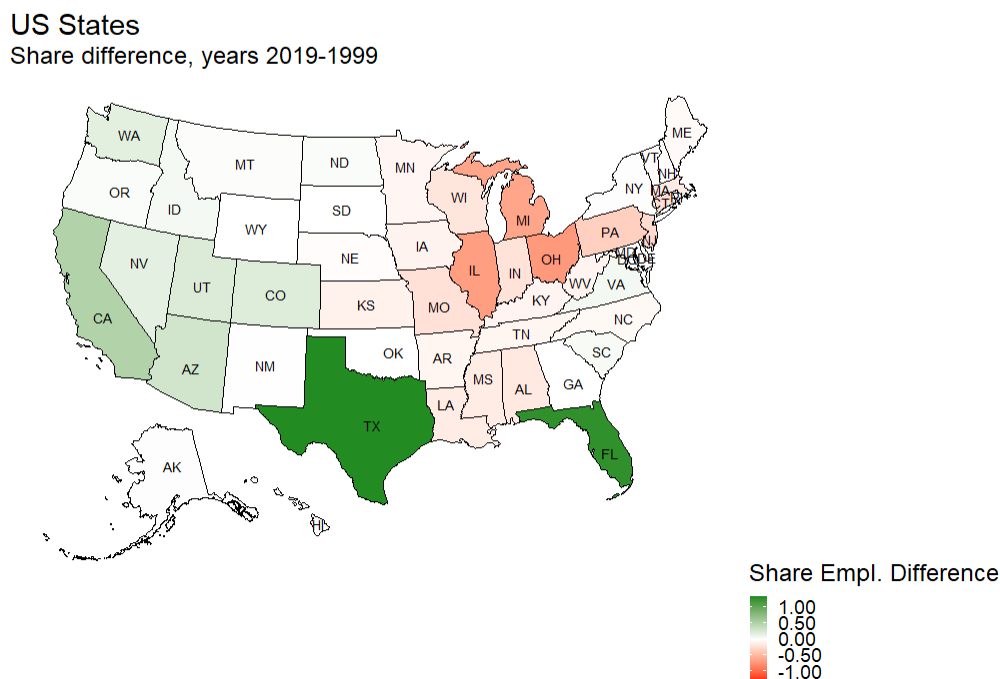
US States
Share difference, years 2019-1999

WA
OR
ID
MT
ND
SD
WY
MN
WI
MI
ME
VT
NH
NY
MA
CT
RI
PA
NJ
MD
DE
DC
NV
CA
UT
CO
NE
IA
IL
IN
OH
WV
VA
KS
MO
KY
TN
NC
SC
AZ
NM
OK
AR
MS
AL
GA
LA
TX
FL
AK
HI

Share Empl. Difference
1.00
0.50
0.00
-0.50
-1.00